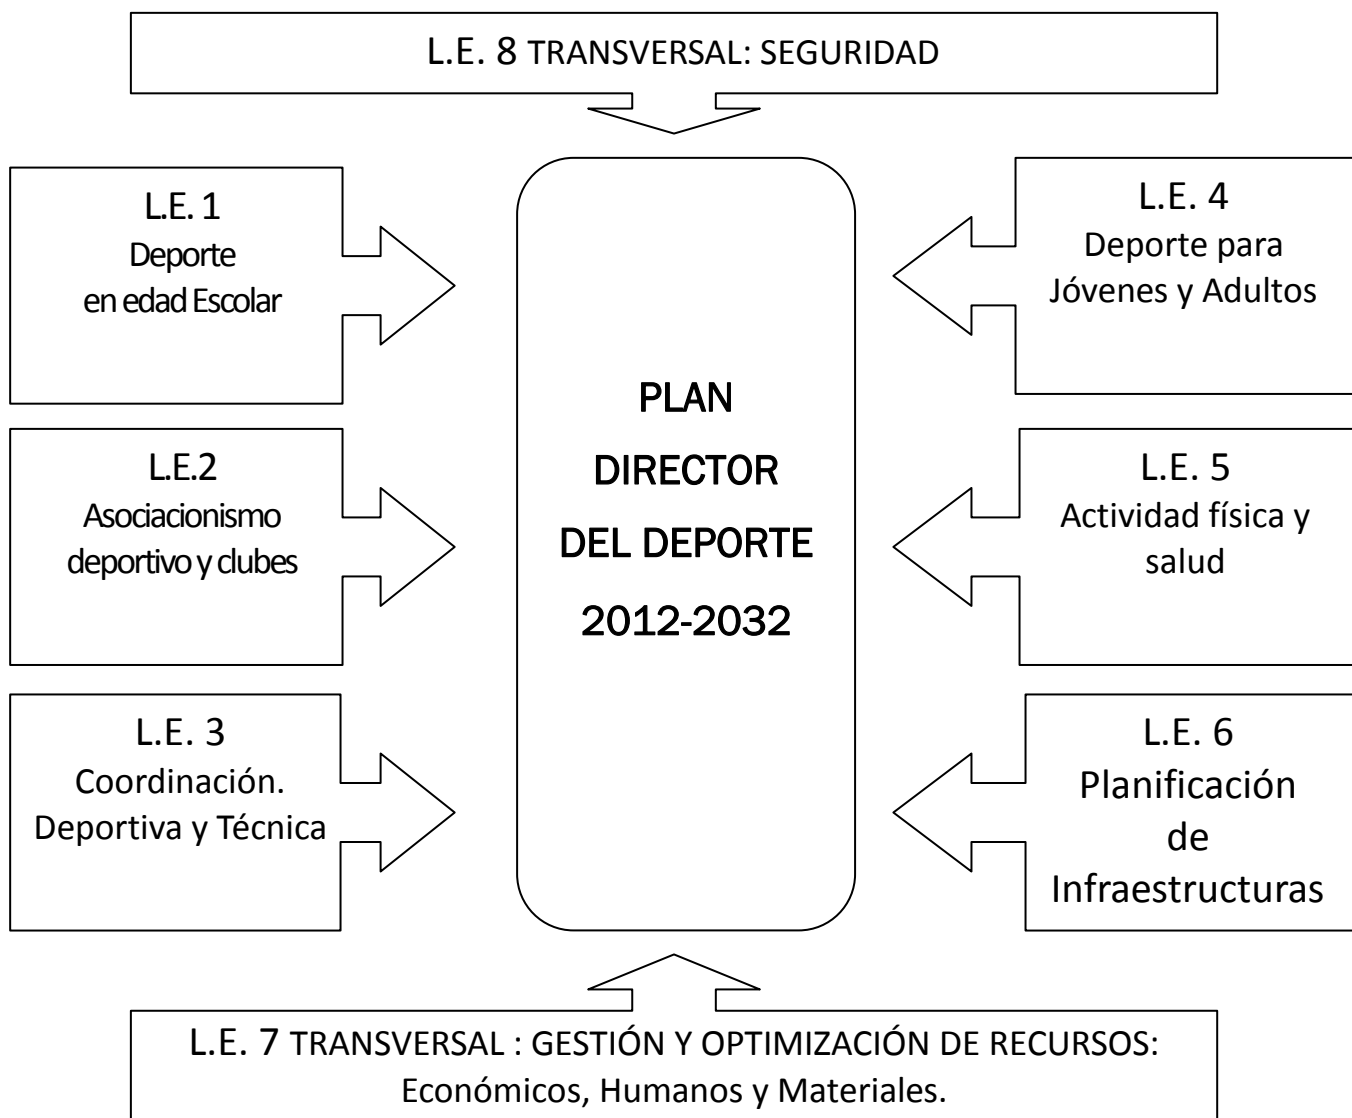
L.E. 8 TRANSVERSAL: SEGURIDAD

L.E. 1
Deporte
en edad Escolar

L.E.2
Asociacionismo
deportivo y clubes

L.E. 3
Coordinación.
Deportiva y Técnica

PLAN
DIRECTOR
DEL DEPORTE
2012-2032

L.E. 4
Deporte para
Jóvenes y Adultos

L.E. 5
Actividad física y
salud

L.E. 6
Planificación
de
Infraestructuras

L.E. 7 TRANSVERSAL : GESTIÓN Y OPTIMIZACIÓN DE RECURSOS:
Económicos, Humanos y Materiales.